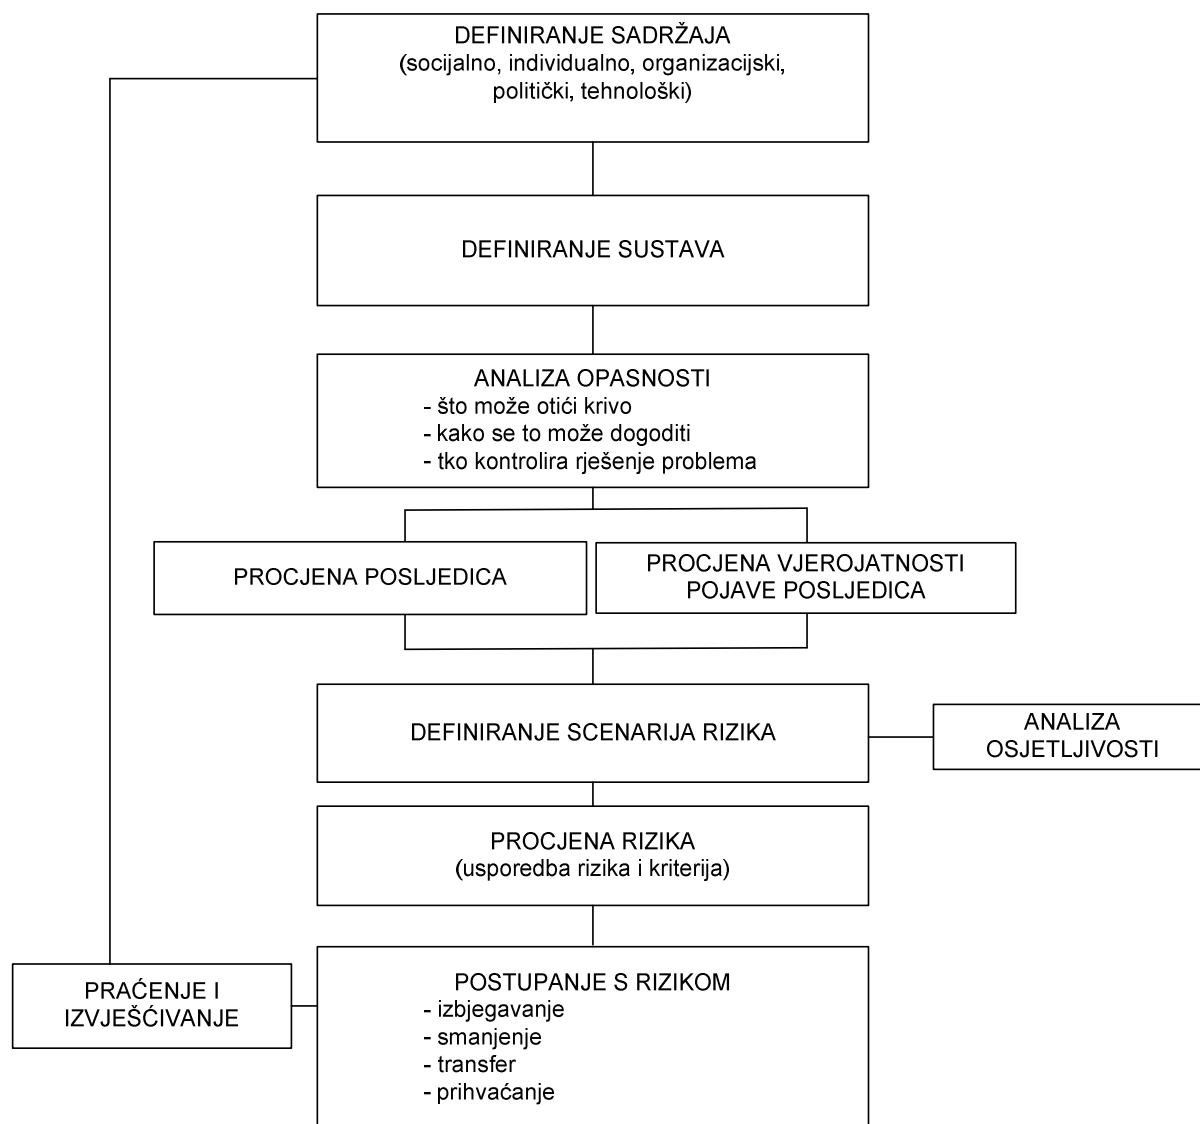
DEFINIRANJE SADRŽAJA
(socijalno, individualno, organizacijski, politički, tehnološki)

DEFINIRANJE SUSTAVA

ANALIZA OPASNOSTI
- što može otići krivo
- kako se to može dogoditi
- tko kontrolira rješenje problema

PROCJENA POSLJEDICA

PROCJENA VJEROJATNOSTI POJAVE POSLJEDICA

DEFINIRANJE SCENARIJA RIZIKA

ANALIZA OSJETLJIVOSTI

PROCJENA RIZIKA
(usporedba rizika i kriterija)

PRAĆENJE I IZVJEŠĆIVANJE

POSTUPANJE S RIZIKOM
- izbjegavanje
- smanjenje
- transfer
- prihvaćanje